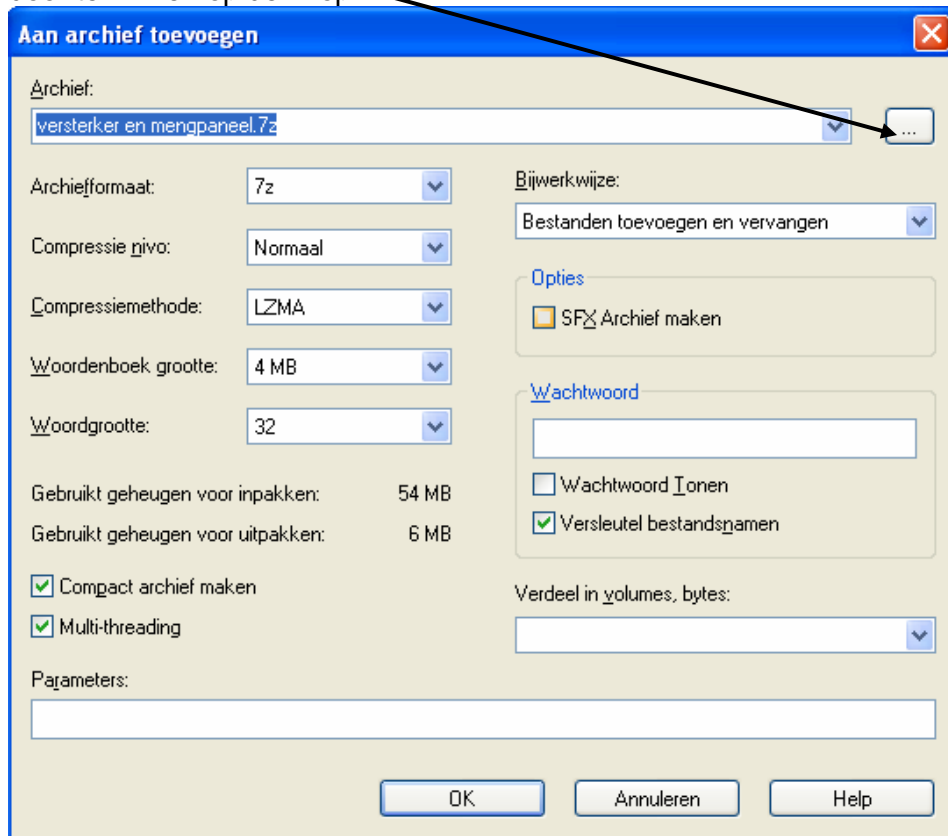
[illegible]

Aan archief toevoegen

Archief:
versterker en mengpaneel.7z
...

Archiefformaat: 7z
Compressie nivo: Normaal
Compressiemethode: LZMA
Woordenboek grootte: 4 MB
Woordgrootte: 32

Gebruikt geheugen voor inpakken: 54 MB
Gebruikt geheugen voor uitpakken: 6 MB

Compact archief maken
Multi-threading

Bijwerkwijze:
Bestanden toevoegen en vervangen

Opties
SFX Archief maken

Wachtwoord
Wachtwoord Tonen
Versleutel bestandsnamen

Verdeel in volumes, bytes:

Parameters:

OK
Annuleren
Help